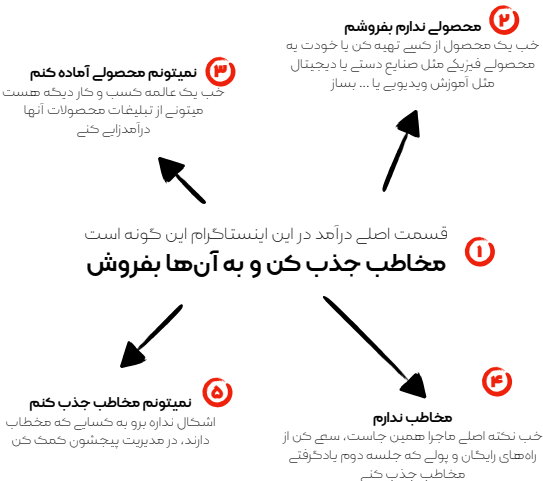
۲ محصولی ندارم بفروشم
خب یک محصول از کسی تهیه کن یا خودت یه محصولی فیزیکی مثل صنایع دستی یا دیجیتال مثل آموزش ویدیویی یا ... بساز

۳ نمیتونم محصولی آماده کنم
خب یک عالمه کسب و کار دیگه هست میتونی از تبلیغات محصولات آنها درآمدزایی کنی

۱ قسمت اصلی درآمد در این اینستاگرام این گونه است
مخاطب جذب کن و به آن‌ها بفروش

۵ نمیتونم مخاطب جذب کنم
اشکال نداره برو به کسایی که مخاطب دارند، در مدیریت پیجشون کمک کن

۴ مخاطب ندارم
خب نکته اصلی ماجرا همین جاست، سعی کن از راه‌های رایگان و پولی که جلسه دوم یادگرفتی مخاطب جذب کنی